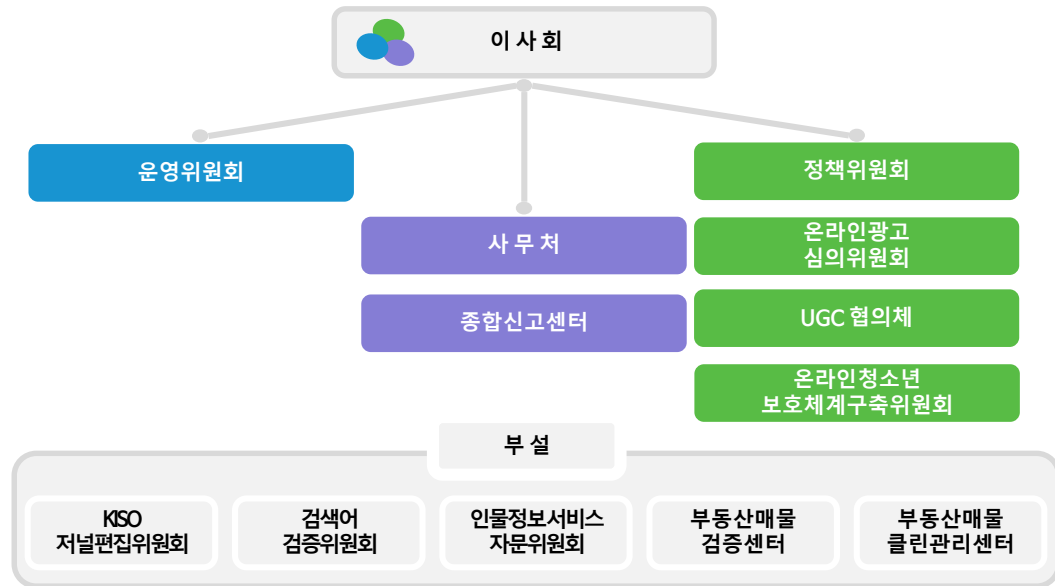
이 사 회

운영위원회

사 무 처

종합신고센터

정책위원회

온라인광고
심의위원회

UGC 협의체

온라인청소년
보호체계구축위원회

부 설

KISO
저널편집위원회

검색어
검증위원회

인물정보서비스
자문위원회

부동산매물
검증센터

부동산매물
클린관리센터